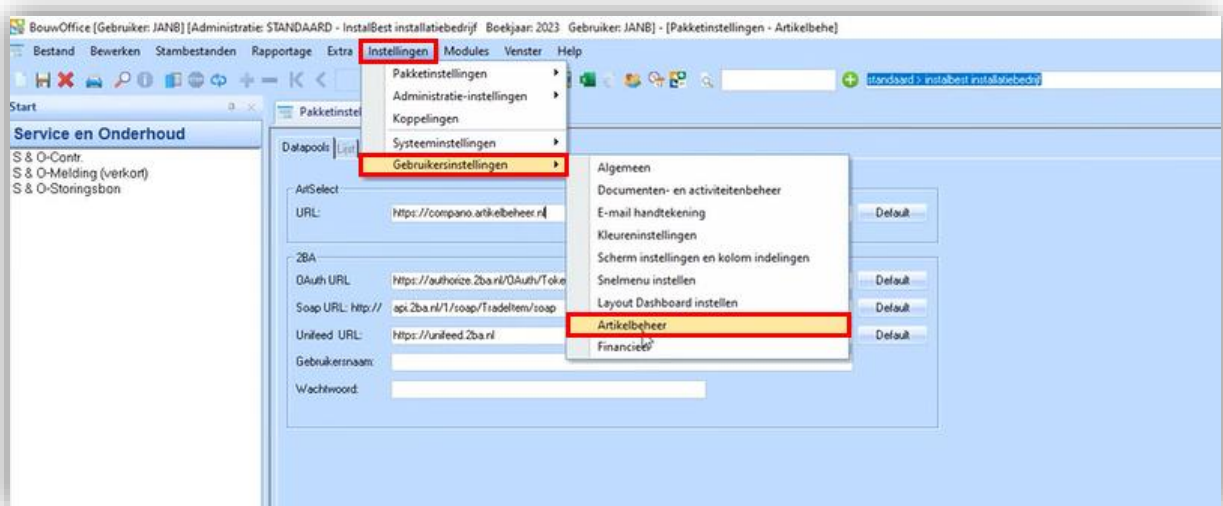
BouwOffice [Gebruiker: JANB] [Administratie: STANDAARD - InstalBest installatiebedrijf Boekjaar: 2023 Gebruiker: JANB] - [Pakketinstellingen - Artikelbehe]

Bestand Bewerken Stambestanden Rapportage Extra Instellingen Modules Venster Help

standaard > instalbest installatiebedrijf

Start

Service en Onderhoud

S & O-Contr.
S & O-Melding (verkort)
S & O-Storingsbon

Pakketinstel

Datapools List

ArtSelect

URL: https://compano.artikelbeheer.nl Default

2BA

OAuth URL https://authorize.2ba.nl/OAuth/Toke Default

Soap URL: http:// api.2ba.nl/1/soap/TradeItem/soap Default

Unifeed URL: https://unifeed.2ba.nl Default

Gebruikersnaam:

Wachtwoord:

Pakketinstellingen
Administratie-instellingen
Koppelingen
Systeeminstellingen
Gebruikersinstellingen

Algemeen
Documenten- en activiteitenbeheer
E-mail handtekening
Kleureninstellingen
Scherm instellingen en kolom indelingen
Snelmenu instellen
Layout Dashboard instellen
Artikelbeheer
Financieel